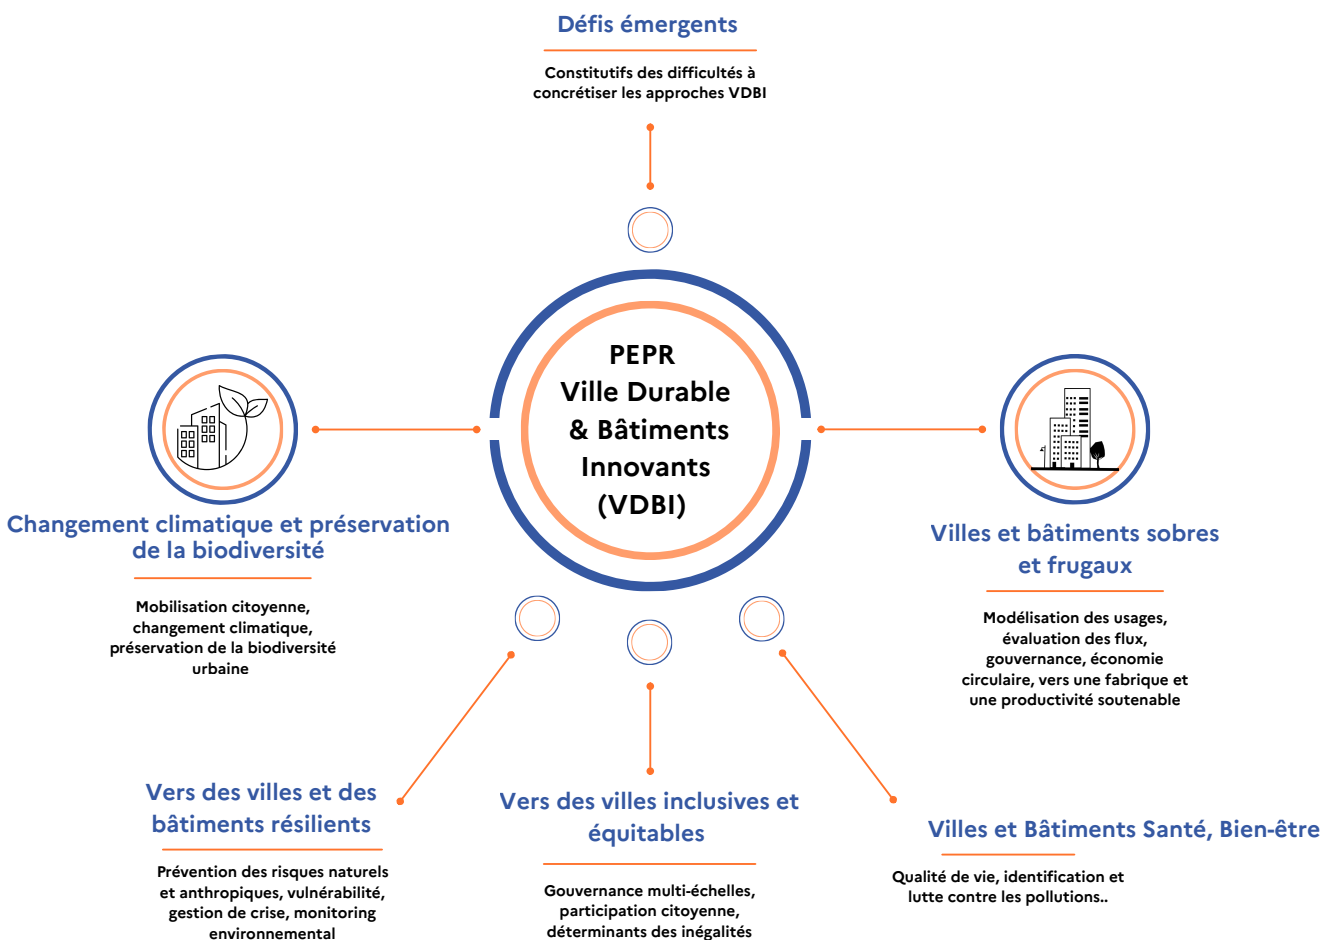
Défis émergents

Constitutifs des difficultés à concrétiser les approches VDBI

PEPR
Ville Durable
& Bâtiments
Innovants
(VDBI)

Changement climatique et préservation de la biodiversité

Mobilisation citoyenne, changement climatique, préservation de la biodiversité urbaine

Villes et bâtiments sobres et frugaux

Modélisation des usages, évaluation des flux, gouvernance, économie circulaire, vers une fabrique et une productivité soutenable

Vers des villes et des bâtiments résilients

Prévention des risques naturels et anthropiques, vulnérabilité, gestion de crise, monitoring environnemental

Vers des villes inclusives et équitables

Gouvernance multi-échelles, participation citoyenne, déterminants des inégalités

Villes et Bâtiments Santé, Bien-être

Qualité de vie, identification et lutte contre les pollutions..